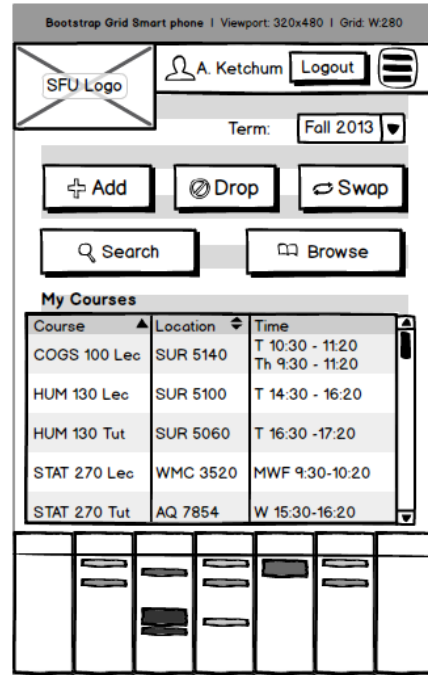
Bootstrap Grid Smart phone | Viewport: 320x480 | Grid: W:280

SFU Logo

A. Ketchum

Logout

Term: Fall 2013

Add

Drop

Swap

Search

Browse

My Courses

| Course | Location | Time |
|---|---|---|
| COGS 100 Lec | SUR 5140 | T 10:30 - 11:20 Th 9:30 - 11:20 |
| HUM 130 Lec | SUR 5100 | T 14:30 - 16:20 |
| HUM 130 Tut | SUR 5060 | T 16:30 -17:20 |
| STAT 270 Lec | WMC 3520 | MWF 9:30-10:20 |
| STAT 270 Tut | AQ 7854 | W 15:30-16:20 |